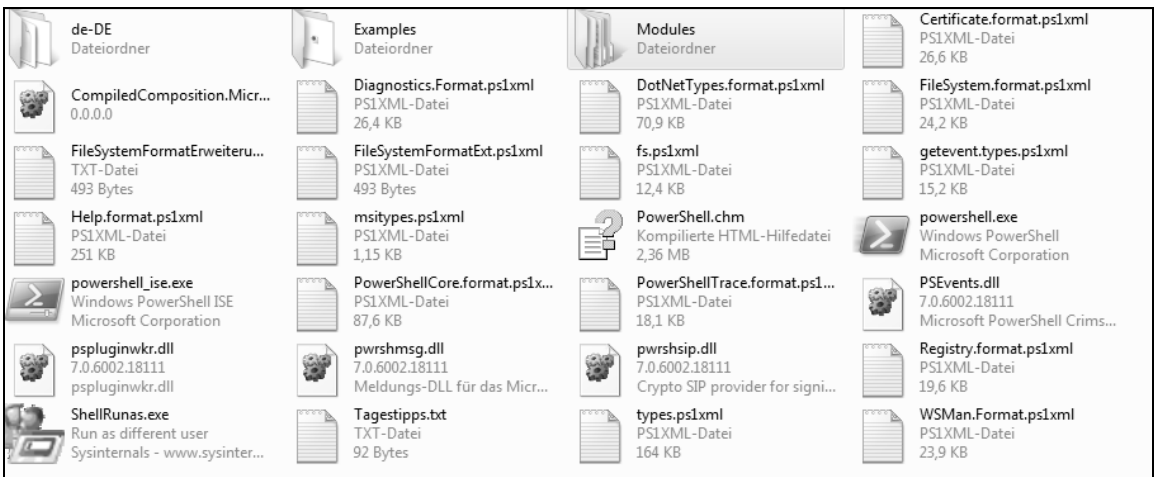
de-DE
Dateiordner

Examples
Dateiordner

Modules
Dateiordner

Certificate.format.ps1xml
PS1XML-Datei
26,6 KB

CompiledComposition.Micr...
0.0.0.0

Diagnostics.Format.ps1xml
PS1XML-Datei
26,4 KB

DotNetTypes.format.ps1xml
PS1XML-Datei
70,9 KB

FileSystem.format.ps1xml
PS1XML-Datei
24,2 KB

FileSystemFormatErweiteru...
TXT-Datei
493 Bytes

FileSystemFormatExt.ps1xml
PS1XML-Datei
493 Bytes

fs.ps1xml
PS1XML-Datei
12,4 KB

getevent.types.ps1xml
PS1XML-Datei
15,2 KB

Help.format.ps1xml
PS1XML-Datei
251 KB

msitypes.ps1xml
PS1XML-Datei
1,15 KB

PowerShell.chm
Kompilierte HTML-Hilfedatei
2,36 MB

powershell.exe
Windows PowerShell
Microsoft Corporation

powershell_ise.exe
Windows PowerShell ISE
Microsoft Corporation

PowerShellCore.format.ps1x...
PS1XML-Datei
87,6 KB

PowerShellTrace.format.ps1...
PS1XML-Datei
18,1 KB

PSEvents.dll
7.0.6002.18111
Microsoft PowerShell Crims...

pspluginwkr.dll
7.0.6002.18111
pspluginwkr.dll

pwrshmsg.dll
7.0.6002.18111
Meldungs-DLL für das Micr...

pwrshsip.dll
7.0.6002.18111
Crypto SIP provider for signi...

Registry.format.ps1xml
PS1XML-Datei
19,6 KB

ShellRunas.exe
Run as different user
Sysinternals - www.sysinter...

Tagestipps.txt
TXT-Datei
92 Bytes

types.ps1xml
PS1XML-Datei
164 KB

WSMan.Format.ps1xml
PS1XML-Datei
23,9 KB